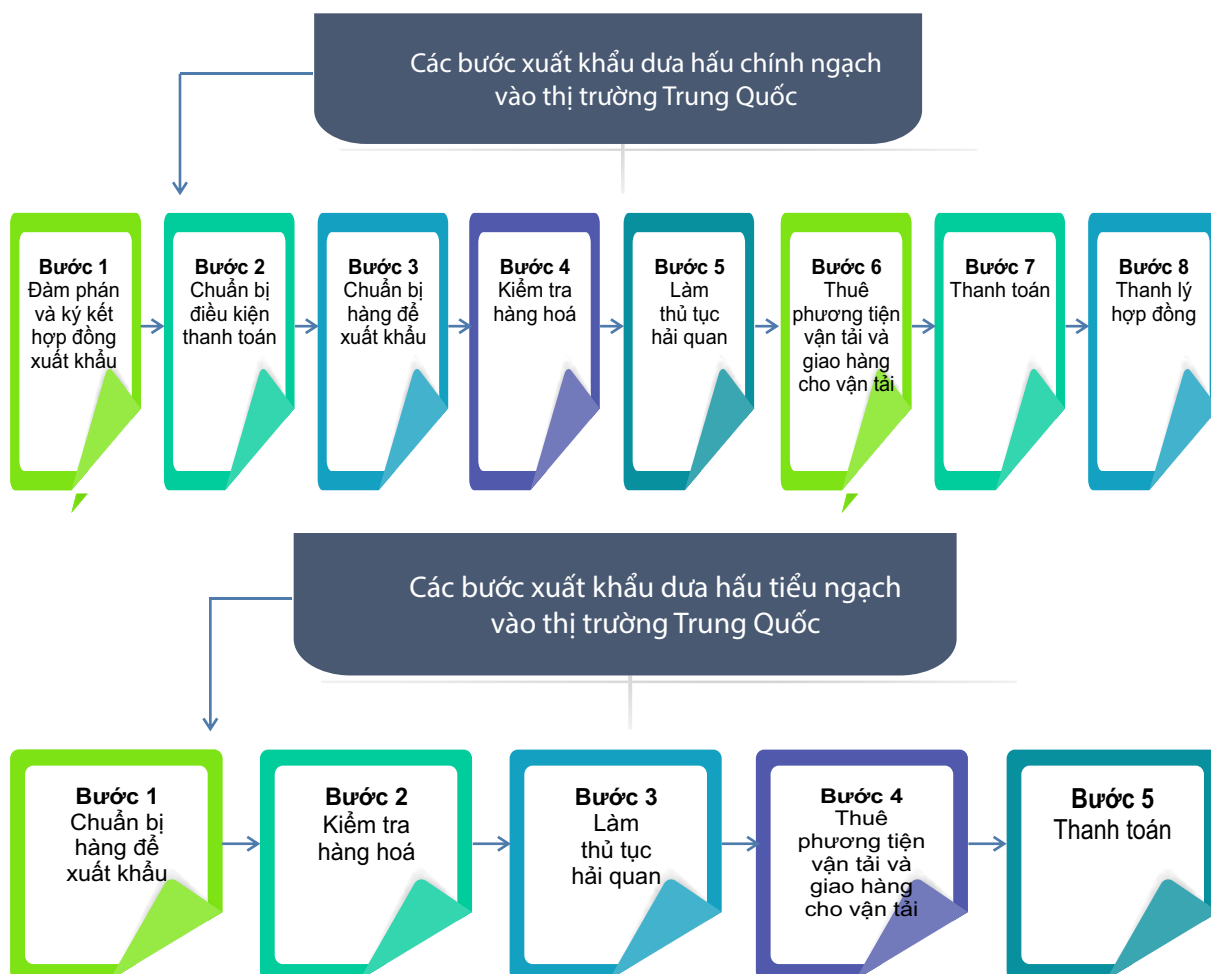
Các bước xuất khẩu dưa hấu chính ngạch vào thị trường Trung Quốc

**Bước 1**
Đàm phán và ký kết hợp đồng xuất khẩu

**Bước 2**
Chuẩn bị điều kiện thanh toán

**Bước 3**
Chuẩn bị hàng để xuất khẩu

**Bước 4**
Kiểm tra hàng hoá

**Bước 5**
Làm thủ tục hải quan

**Bước 6**
Thuê phương tiện vận tải và giao hàng cho vận tải

**Bước 7**
Thanh toán

**Bước 8**
Thanh lý hợp đồng

Các bước xuất khẩu dưa hấu tiểu ngạch vào thị trường Trung Quốc

**Bước 1**
Chuẩn bị hàng để xuất khẩu

**Bước 2**
Kiểm tra hàng hoá

**Bước 3**
Làm thủ tục hải quan

**Bước 4**
Thuê phương tiện vận tải và giao hàng cho vận tải

**Bước 5**
Thanh toán